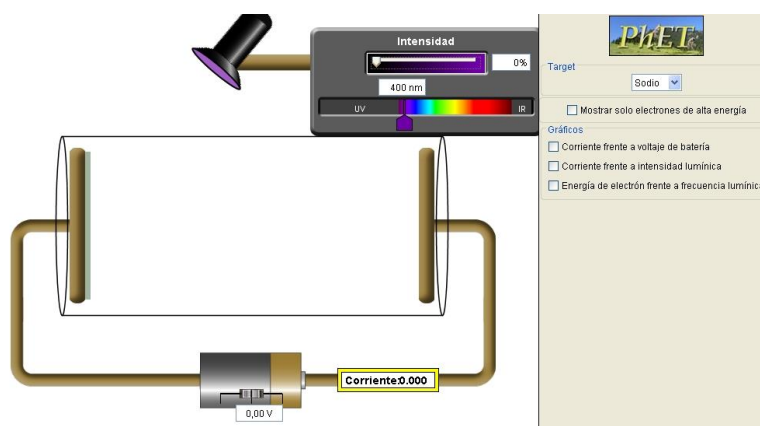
Intensidad

0%

400 nm

UV

IR

PhET

Target

Sodio

Mostrar solo electrones de alta energía

Gráficos

Corriente frente a voltaje de batería

Corriente frente a intensidad lumínica

Energía de electrón frente a frecuencia lumínic

Corriente:0.000

0,00 V